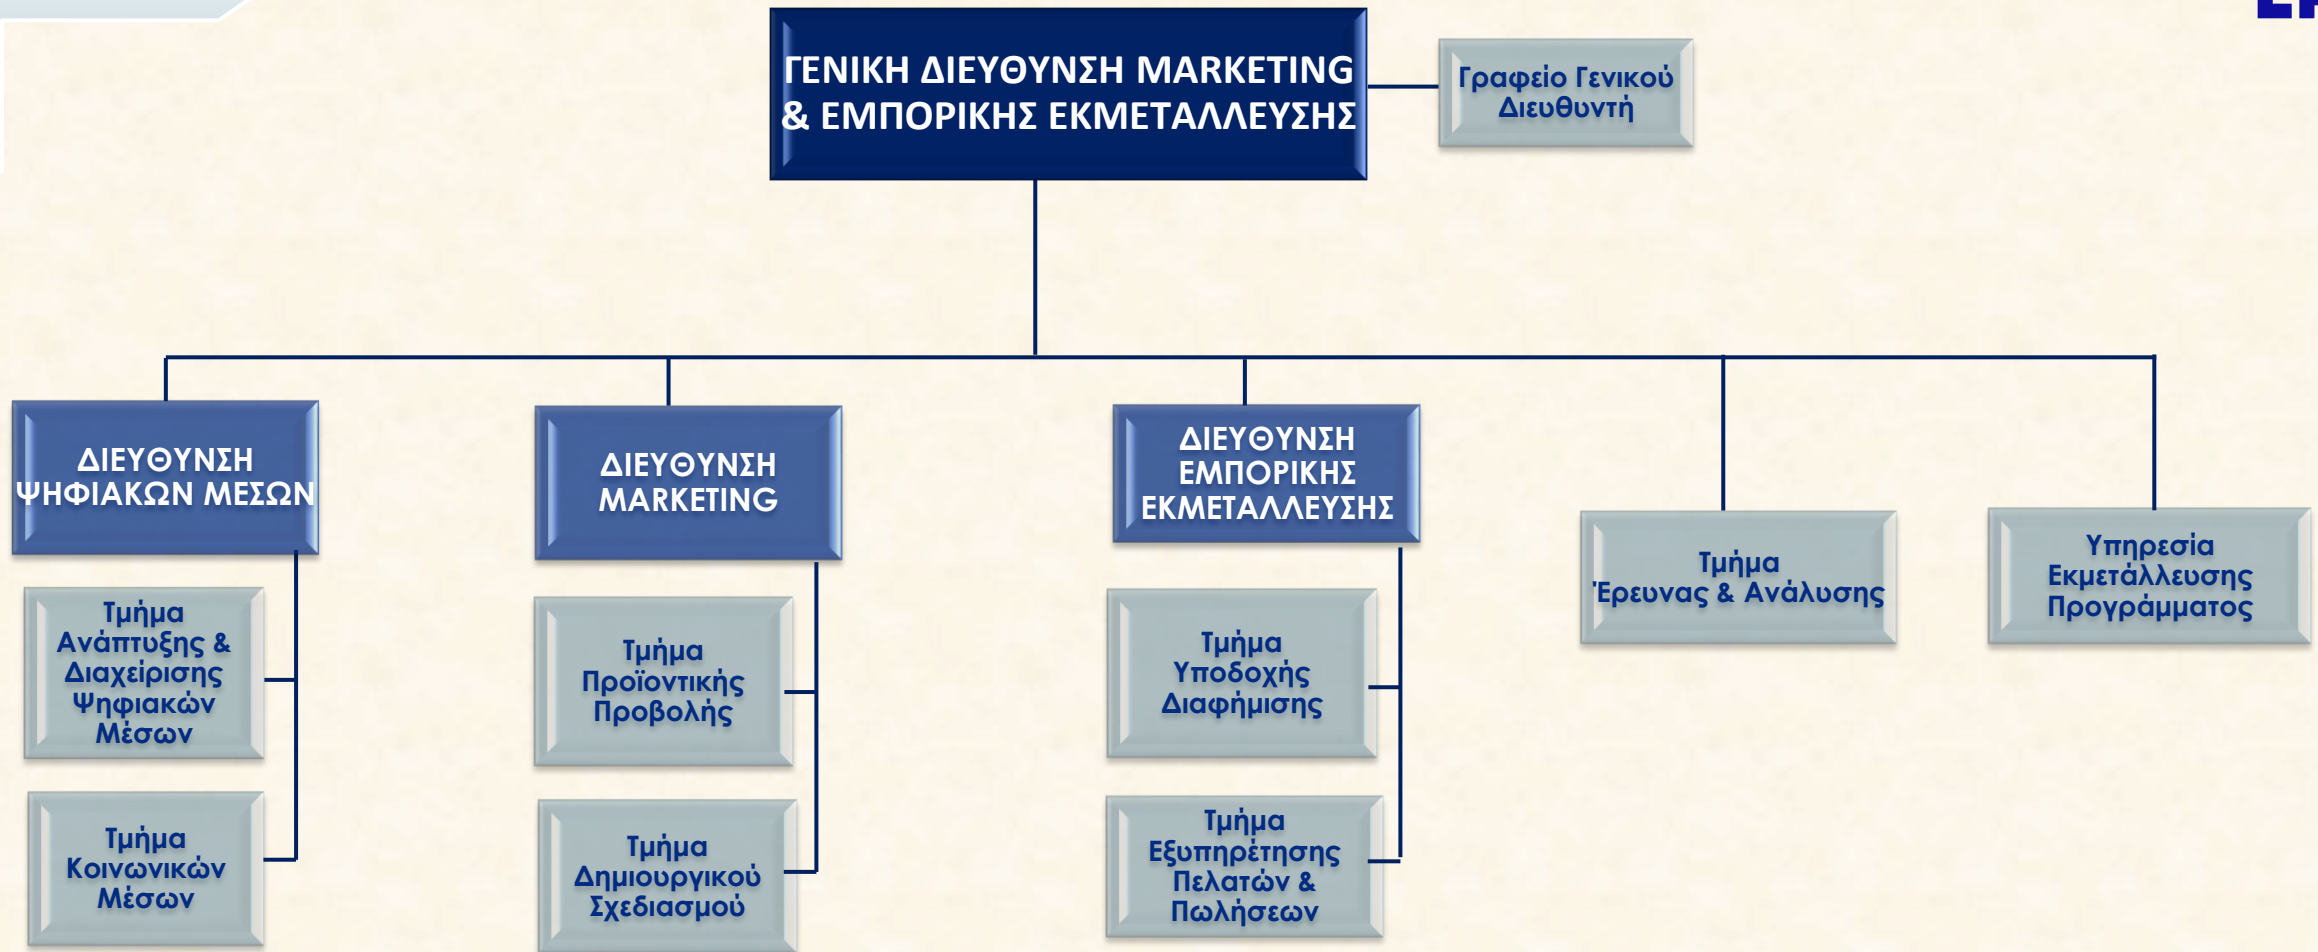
ΓΕΝΙΚΗ ΔΙΕΥΘΥΝΣΗ MARKETING & ΕΜΠΟΡΙΚΗΣ ΕΚΜΕΤΑΛΛΕΥΣΗΣ

Γραφείο Γενικού Διευθυντή

ΔΙΕΥΘΥΝΣΗ ΨΗΦΙΑΚΩΝ ΜΕΣΩΝ

Τμήμα Ανάπτυξης & Διαχείρισης Ψηφιακών Μέσων

Τμήμα Κοινωνικών Μέσων

ΔΙΕΥΘΥΝΣΗ MARKETING

Τμήμα Προϊοντικής Προβολής

Τμήμα Δημιουργικού Σχεδιασμού

ΔΙΕΥΘΥΝΣΗ ΕΜΠΟΡΙΚΗΣ ΕΚΜΕΤΑΛΛΕΥΣΗΣ

Τμήμα Υποδοχής Διαφήμισης

Τμήμα Εξυπηρέτησης Πελατών & Πωλήσεων

Τμήμα Έρευνας & Ανάλυσης

Υπηρεσία Εκμετάλλευσης Προγράμματος